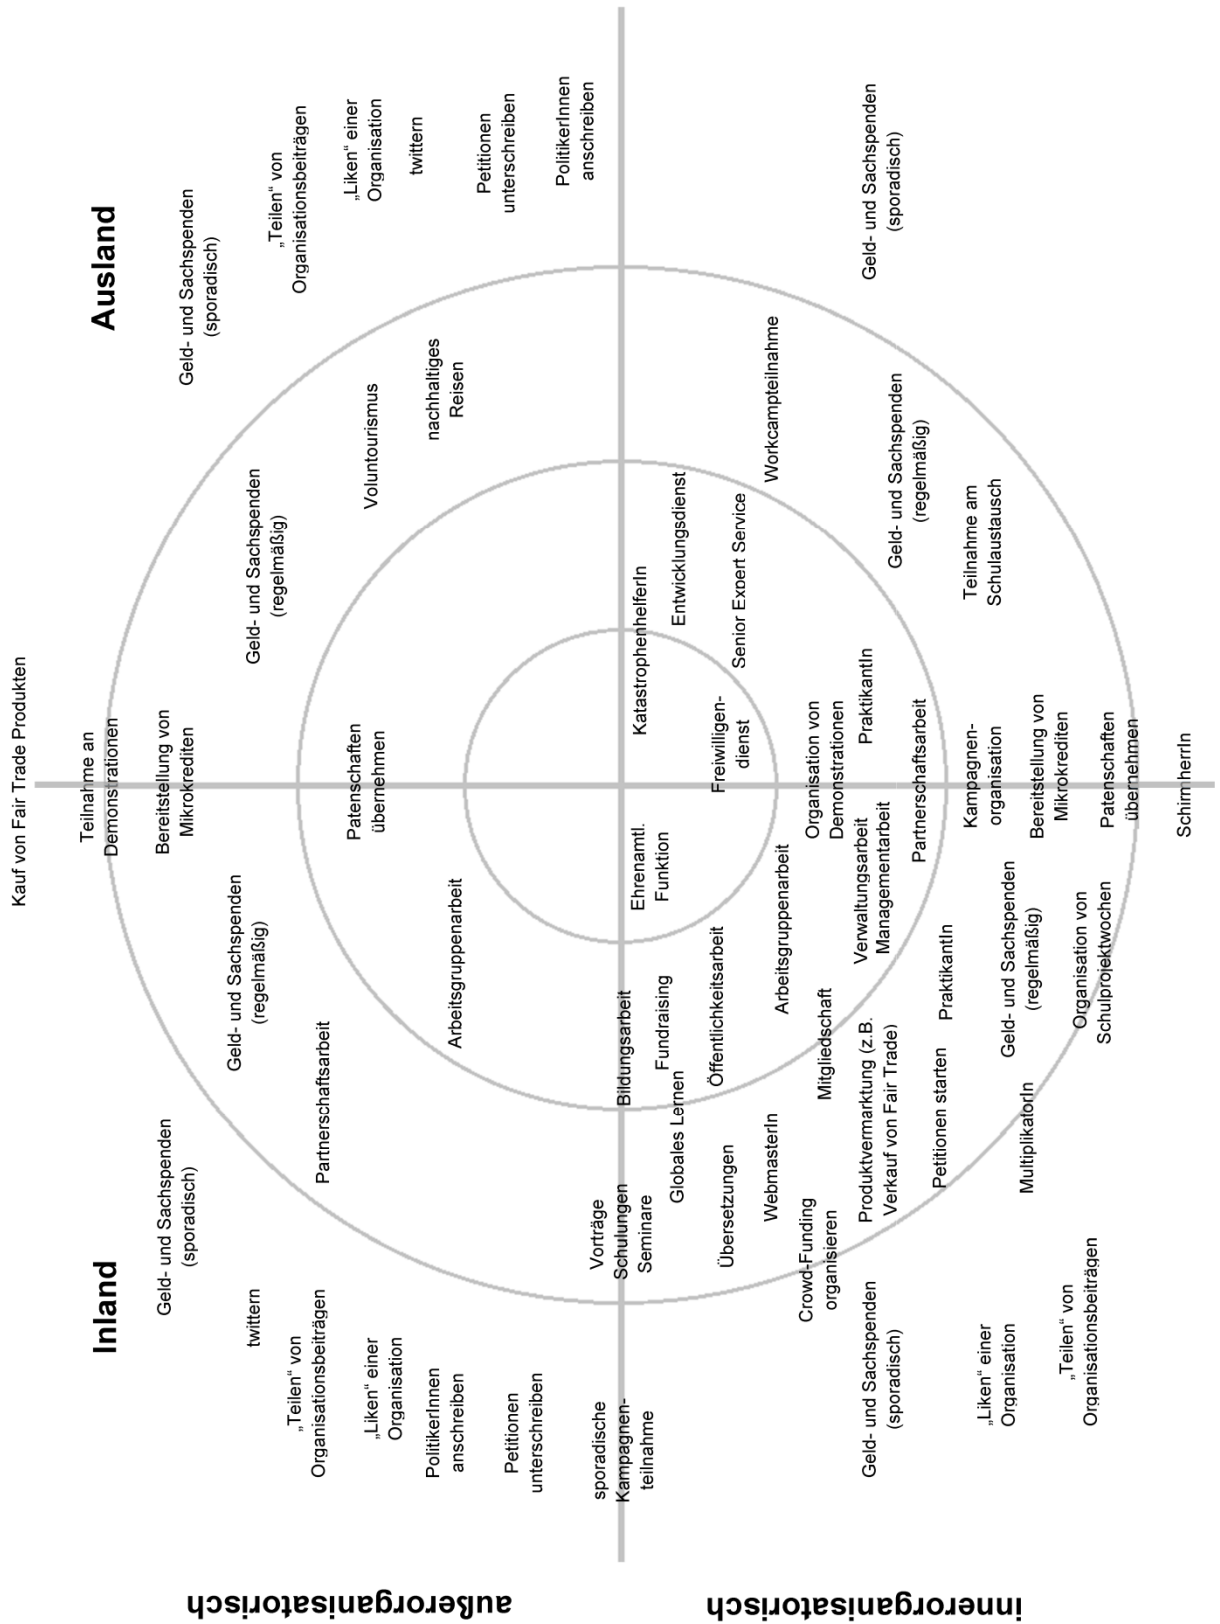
Ausland

Geld- und Sachspenden (sporadisch)

„Teilen“ von Organisationsbeiträgen

„Liken“ einer Organisation

twittern

Petitionen unterschreiben

PolitikerInnen anschreiben

Geld- und Sachspenden (sporadisch)

Geld- und Sachspenden (regelmäßig)

Voluntourismus

nachhaltiges Reisen

Workcampteilnahme

Geld- und Sachspenden (regelmäßig)

Teilnahme am Schulaustausch

Entwicklungsdienst

Senior Expert Service

KatastrophenhelferIn

Freiwilligendienst

PraktikantIn

Organisation von Demonstrationen

Partnerschaftsarbeit

Kampagnenorganisation

Bereitstellung von Mikrokrediten

Patenschaften übernehmen

SchirmherrIn

Kauf von Fair Trade Produkten

Teilnahme an Demonstrationen

Bereitstellung von Mikrokrediten

Patenschaften übernehmen

Geld- und Sachspenden (regelmäßig)

Arbeitsgruppenarbeit

Partnerschaftsarbeit

Ehrenamtl. Funktion

Arbeitsgruppenarbeit

Verwaltungsarbeit Managementarbeit

Öffentlichkeitsarbeit

Bildungsarbeit

Fundraising

Globales Lernen

Mitgliedschaft

Produktvermarktung (z.B. Verkauf von Fair Trade)

PraktikantIn

Geld- und Sachspenden (regelmäßig)

Organisation von Schulprojektwochen

Petitionen starten

MultiplikatorIn

WebmasterIn

Übersetzungen

Vorträge Schulungen Seminare

Crowd-Funding organisieren

Geld- und Sachspenden (sporadisch)

„Liken“ einer Organisation

„Teilen“ von Organisationsbeiträgen

Inland

Geld- und Sachspenden (sporadisch)

twittern

„Teilen“ von Organisationsbeiträgen

„Liken“ einer Organisation

PolitikerInnen anschreiben

Petitionen unterschreiben

sporadische Kampagnenteilnahme

außerorganisatorisch

innerorganisatorisch